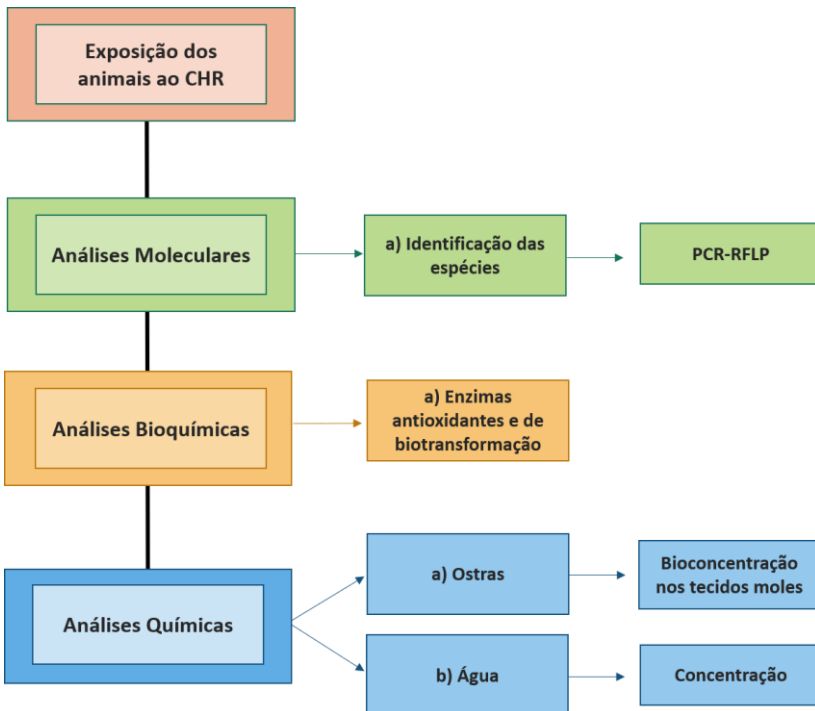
Exposição dos animais ao CHR

Análises Moleculares

a) Identificação das espécies

PCR-RFLP

Análises Bioquímicas

a) Enzimas antioxidantes e de biotransformação

Análises Químicas

a) Ostras

Bioconcentração nos tecidos moles

b) Água

Concentração